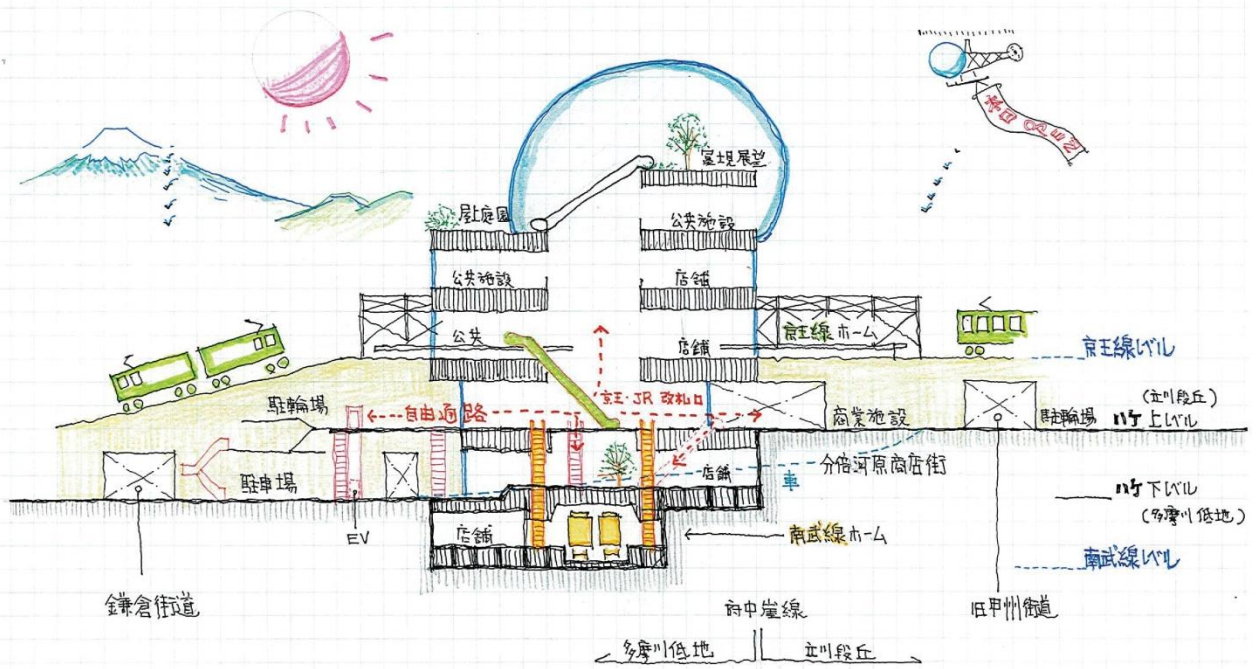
屋景展望

屋庭園

公共施設

公共施設

店舗

店舗

公共

店舗

京王線ホーム

京王線レベル

京王・JR改札口

自由通路

駐輪場

商業施設

駐輪場

ハケ上レベル

(立川段丘)

店舗

分倍河原商店街

駐車場

車

ハケ下レベル

(多摩川低地)

EV

店舗

南武線ホーム

南武線レベル

鎌倉街道

府中崖線

旧甲州街道

多摩川低地

立川段丘